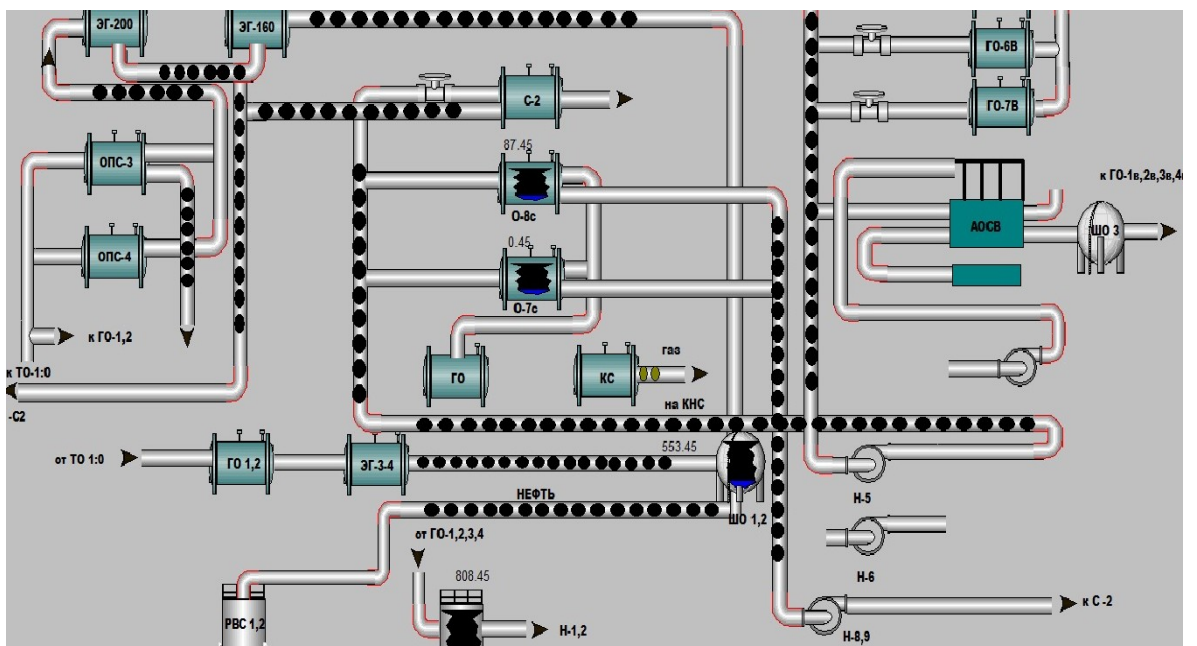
ЭГ-200
ЭГ-160
ГО-6В
ГО-7В
С-2
ОПС-3
87.45
О-8с
к ГО-1в,2в,3в,4
АОСВ
ШО 3
ОПС-4
0.45
О-7с
к ГО-1,2
ГО
КС
газ
к ТО-1:0
-С2
на КНС
от ТО 1:0
ГО 1,2
ЭГ-3-4
553.45
Н-5
НЕФТЬ
ШО 1,2
от ГО-1,2,3,4
Н-6
808.45
к С -2
РВС 1,2
Н-1,2
Н-8,9